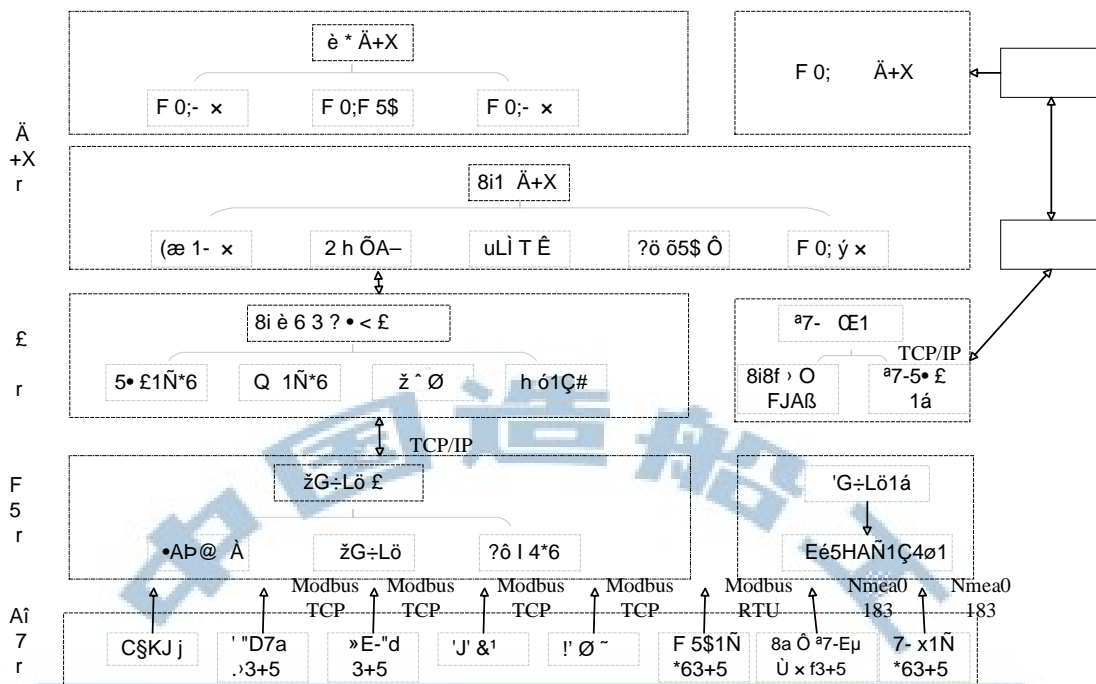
è * Ä+X

F 0;- × F 0;F 5$ F 0;- ×

F 0; Ä+X

Ä +X r

8i1 Ä+X

(æ 1- × 2 h ÕA– uLÌ T Ê ?ö õ5$ Ô F 0; ý ×

£ r

8i è 6 3 ? • < £

5• £1Ñ*6 Q 1Ñ*6 ž ˆ Ø h ó1Ç#

ª7- Œ1

8i8f › O FJAß

ª7-5• £ 1á

TCP/IP

TCP/IP

F 5 r

žG÷Lö £

•AÞ@ À žG÷Lö ?ô I 4*6

'G÷Lö1á

Eé5HAÑ1Ç4ø1

Modbus TCP Modbus TCP Modbus TCP Modbus TCP Modbus RTU Nmea0 183 Nmea0 183

Aî 7 r

C§KJ j ' "D7a .›3+5 »E-"d 3+5 'J' &¹ !' Ø ˜ F 5$1Ñ *63+5 8a Ô ª7-Eµ Ù × f3+5 7- x1Ñ *63+5